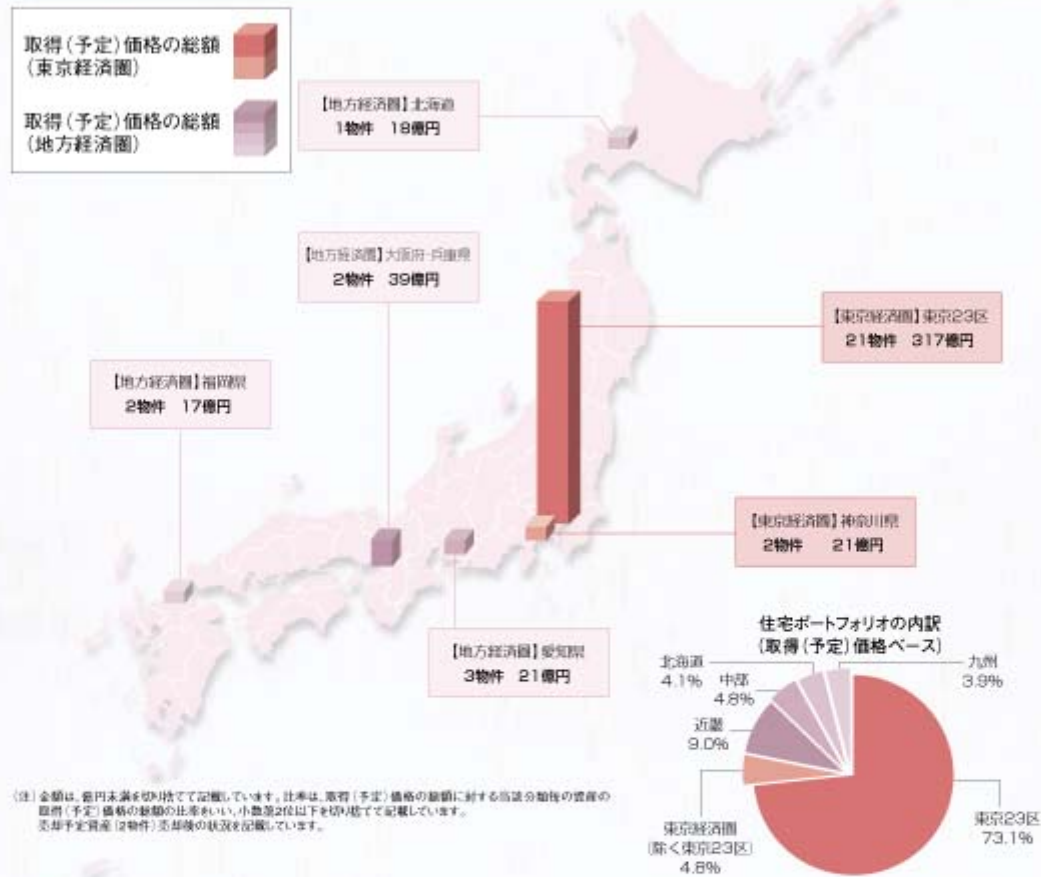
取得（予定）価格の総額（東京経済圏）

取得（予定）価格の総額（地方経済圏）

【地方経済圏】北海道
1物件　18億円

【地方経済圏】大阪府・兵庫県
2物件　39億円

【東京経済圏】東京23区
21物件　317億円

【地方経済圏】福岡県
2物件　17億円

【東京経済圏】神奈川県
2物件　21億円

【地方経済圏】愛知県
3物件　21億円

住宅ポートフォリオの内訳
（取得（予定）価格ベース）

北海道
4.1%
中部
4.8%
九州
3.9%
近畿
9.0%
東京23区
73.1%
東京経済圏
（除く東京23区）
4.8%

（注）金額は、億円未満を切り捨てて記載しています。比率は、取得（予定）価格の総額に対する当該分類毎の資産の取得（予定）価格の総額の比率をいい、小数第2位以下を切り捨てて記載しています。
売却予定資産（2物件）売却後の状況を記載しています。